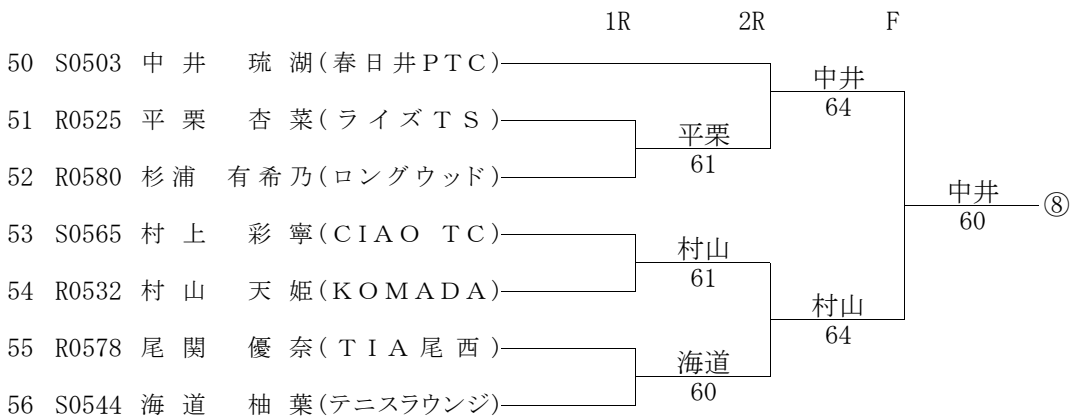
1R 2R F

50 S0503 中 井 琉 湖(春日井PTC)
51 R0525 平 栗 杏 菜(ライズTS)
52 R0580 杉浦 有希乃(ロングウッド)
53 S0565 村 上 彩 寧(CIAO TC)
54 R0532 村 山 天 姫(KOMADA)
55 R0578 尾 関 優 奈(TIA尾西)
56 S0544 海 道 柚 葉(テニスラウンジ)

平栗
61

村山
61

海道
60

中井
64

村山
64

中井
60

⑧